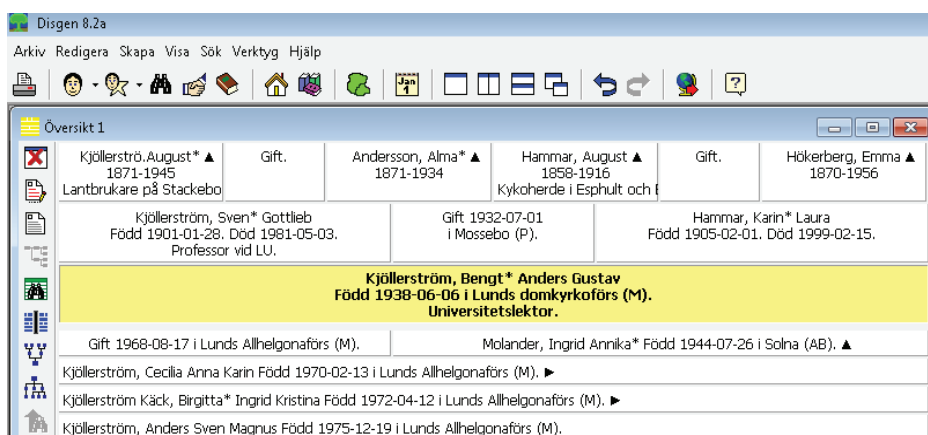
Disgen 8.2a

Arkiv Redigera Skapa Visa Sök Verktyg Hjälp

Översikt 1

Kjöllerströ.August* ▲
1871-1945
Lantbrukare på Stackebo

Gift.

Andersson, Alma* ▲
1871-1934

Hammar, August ▲
1858-1916
Kykoherde i Esphult och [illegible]

Gift.

Hökerberg, Emma ▲
1870-1956

Kjöllerström, Sven* Gottlieb
Född 1901-01-28. Död 1981-05-03.
Professor vid LU.

Gift 1932-07-01
i Mossebo (P).

Hammar, Karin* Laura
Född 1905-02-01. Död 1999-02-15.

Kjöllerström, Bengt* Anders Gustav
Född 1938-06-06 i Lunds domkyrkoförs (M).
Universitetslektor.

Gift 1968-08-17 i Lunds Allhelgonaförs (M).

Molander, Ingrid Annika* Född 1944-07-26 i Solna (AB). ▲

Kjöllerström, Cecilia Anna Karin Född 1970-02-13 i Lunds Allhelgonaförs (M). ►

Kjöllerström Käck, Birgitta* Ingrid Kristina Född 1972-04-12 i Lunds Allhelgonaförs (M). ►

Kjöllerström, Anders Sven Magnus Född 1975-12-19 i Lunds Allhelgonaförs (M).